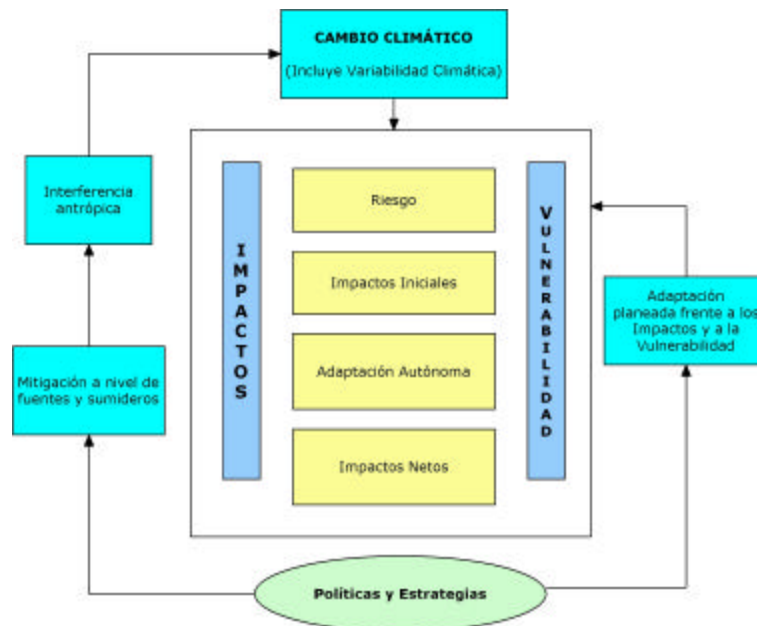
CAMBIO CLIMÁTICO

(Incluye Variabilidad Climática)

Interferencia antrópica

IMPACTOS

Riesgo

Impactos Iniciales

Adaptación Autónoma

Impactos Netos

VULNERABILIDAD

Adaptación planeada frente a los Impactos y a la Vulnerabilidad

Mitigación a nivel de fuentes y sumideros

Políticas y Estrategias